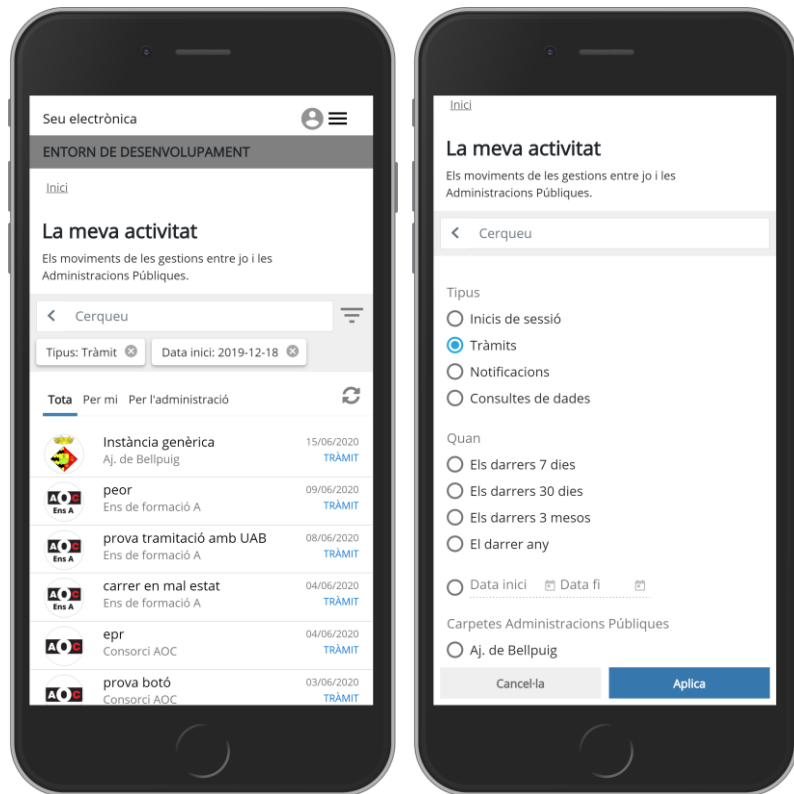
Seu electrònica

ENTORN DE DESENVOLUPAMENT

Inici

La meva activitat

Els moviments de les gestions entre jo i les Administracions Públiques.

Cerqueu

Tipus: Tràmit
Data inici: 2019-12-18

Tota Per mi Per l'administració

Instància genèrica
Aj. de Bellpuig
15/06/2020
TRÀMIT

AOC Ens A
peor
Ens de formació A
09/06/2020
TRÀMIT

AOC Ens A
prova tramitació amb UAB
Ens de formació A
08/06/2020
TRÀMIT

AOC Ens A
carrer en mal estat
Ens de formació A
04/06/2020
TRÀMIT

AOC
epr
Consorci AOC
04/06/2020
TRÀMIT

AOC
prova botó
Consorci AOC
03/06/2020
TRÀMIT

Inici

La meva activitat

Els moviments de les gestions entre jo i les Administracions Públiques.

Cerqueu

Tipus
Inicis de sessió
Tràmits
Notificacions
Consultes de dades

Quan
Els darrers 7 dies
Els darrers 30 dies
Els darrers 3 mesos
El darrer any
Data inici
Data fi

Carpetes Administracions Públiques
Aj. de Bellpuig

Cancel·la
Aplica